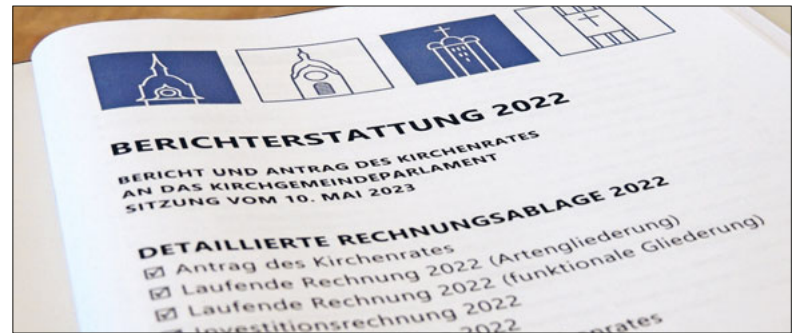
BERICHTERSTATTUNG 2022

BERICHT UND ANTRAG DES KIRCHENRATES AN DAS KIRCHGEMEINDEPARLAMENT SITZUNG VOM 10. MAI 2023

DETAILLIERTE RECHNUNGSABLAGE 2022

☑ Antrag des Kirchenrates
☑ Laufende Rechnung 2022 (Artengliederung)
☑ Laufende Rechnung 2022 (funktionale Gliederung)
☑ Investitionsrechnung 2022
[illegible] 2022 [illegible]rates